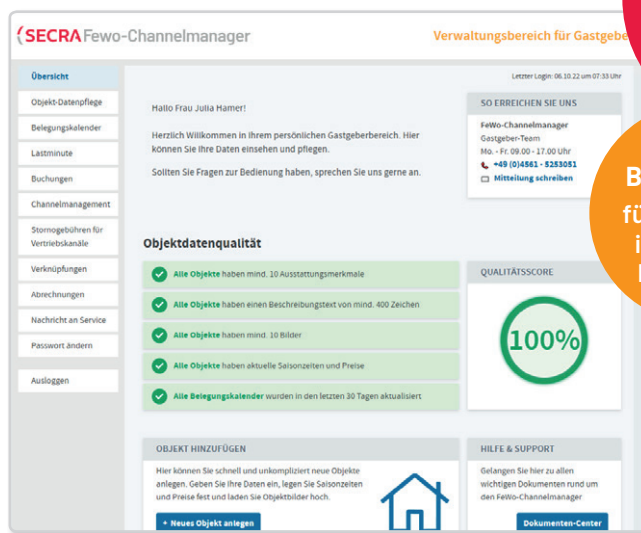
SECRA Fewo-Channelmanager

Verwaltungsbereich für Gastgeber

Übersicht
Objekt-Datenpflege
Belegungskalender
Lastminute
Buchungen
Channelmanagement
Stornogebühren für Vertriebskanäle
Verknüpfungen
Abrechnungen
Nachricht an Service
Passwort ändern
Ausloggen

Letzter Login: 06.10.22 um 07:33 Uhr

Hallo Frau Julia Hamer!

Herzlich Willkommen in Ihrem persönlichen Gastgeberbereich. Hier können Sie Ihre Daten einsehen und pflegen.

Sollten Sie Fragen zur Bedienung haben, sprechen Sie uns gerne an.

SO ERREICHEN SIE UNS
FeWo-Channelmanager
Gastgeber-Team
Mo. - Fr. 09.00 - 17.00 Uhr
+49 (0)4561 - 5253051
Mitteilung schreiben

B
fü
i
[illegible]

Objektdatenqualität

Alle Objekte haben mind. 10 Ausstattungsmerkmale
Alle Objekte haben einen Beschreibungstext von mind. 400 Zeichen
Alle Objekte haben mind. 10 Bilder
Alle Objekte haben aktuelle Saisonzeiten und Preise
Alle Belegungskalender wurden in den letzten 30 Tagen aktualisiert

QUALITÄTSSCORE
100%

OBJEKT HINZUFÜGEN
Hier können Sie schnell und unkompliziert neue Objekte anlegen. Geben Sie Ihre Daten ein, legen Sie Saisonzeiten und Preise fest und laden Sie Objektbilder hoch.
+ Neues Objekt anlegen

HILFE & SUPPORT
Gelangen Sie hier zu allen wichtigen Dokumenten rund um den FeWo-Channelmanager
Dokumenten-Center